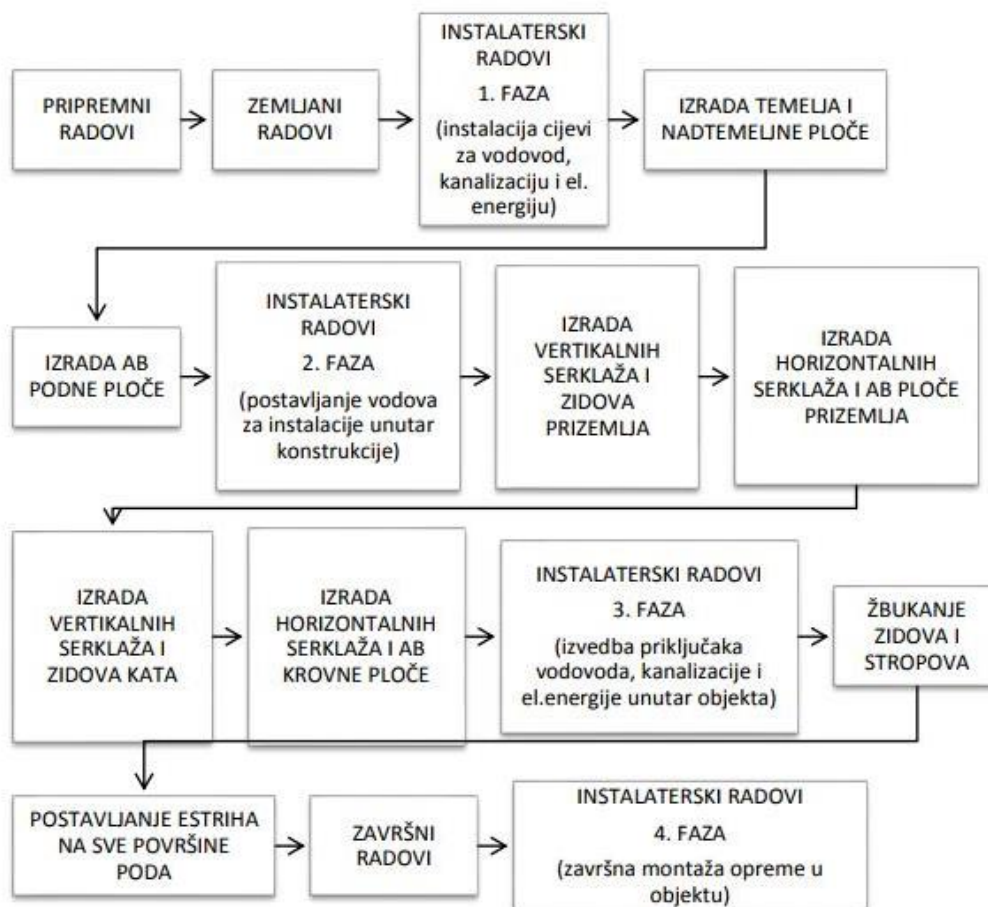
PRIPREMNI RADOVI

ZEMLJANI RADOVI

INSTALATERSKI RADOVI
1. FAZA
(instalacija cijevi za vodovod, kanalizaciju i el. energiju)

IZRADA TEMELJA I NADTEMELJNE PLOČE

IZRADA AB PODNE PLOČE

INSTALATERSKI RADOVI
2. FAZA
(postavljanje vodova za instalacije unutar konstrukcije)

IZRADA VERTIKALNIH SERKLAŽA I ZIDOVA PRIZEMLJA

IZRADA HORIZONTALNIH SERKLAŽA I AB PLOČE PRIZEMLJA

IZRADA VERTIKALNIH SERKLAŽA I ZIDOVA KATA

IZRADA HORIZONTALNIH SERKLAŽA I AB KROVNE PLOČE

INSTALATERSKI RADOVI
3. FAZA
(izvedba priključaka vodovoda, kanalizacije i el.energije unutar objekta)

ŽBUKANJE ZIDOVA I STROPOVA

POSTAVLJANJE ESTRIHA NA SVE POVRŠINE PODA

ZAVRŠNI RADOVI

INSTALATERSKI RADOVI
4. FAZA
(završna montaža opreme u objektu)